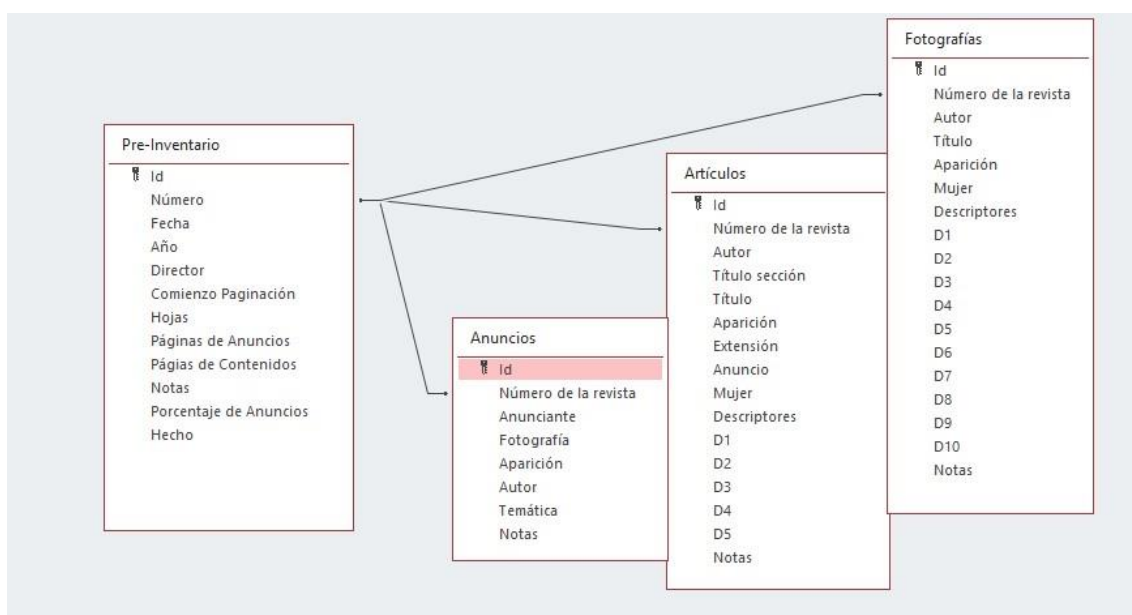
Pre-Inventario
Id
Número
Fecha
Año
Director
Comienzo Paginación
Hojas
Páginas de Anuncios
Págias de Contenidos
Notas
Porcentaje de Anuncios
Hecho

Anuncios
Id
Número de la revista
Anunciante
Fotografía
Aparición
Autor
Temática
Notas

Artículos
Id
Número de la revista
Autor
Título sección
Título
Aparición
Extensión
Anuncio
Mujer
Descriptores
D1
D2
D3
D4
D5
Notas

Fotografías
Id
Número de la revista
Autor
Título
Aparición
Mujer
Descriptores
D1
D2
D3
D4
D5
D6
D7
D8
D9
D10
Notas